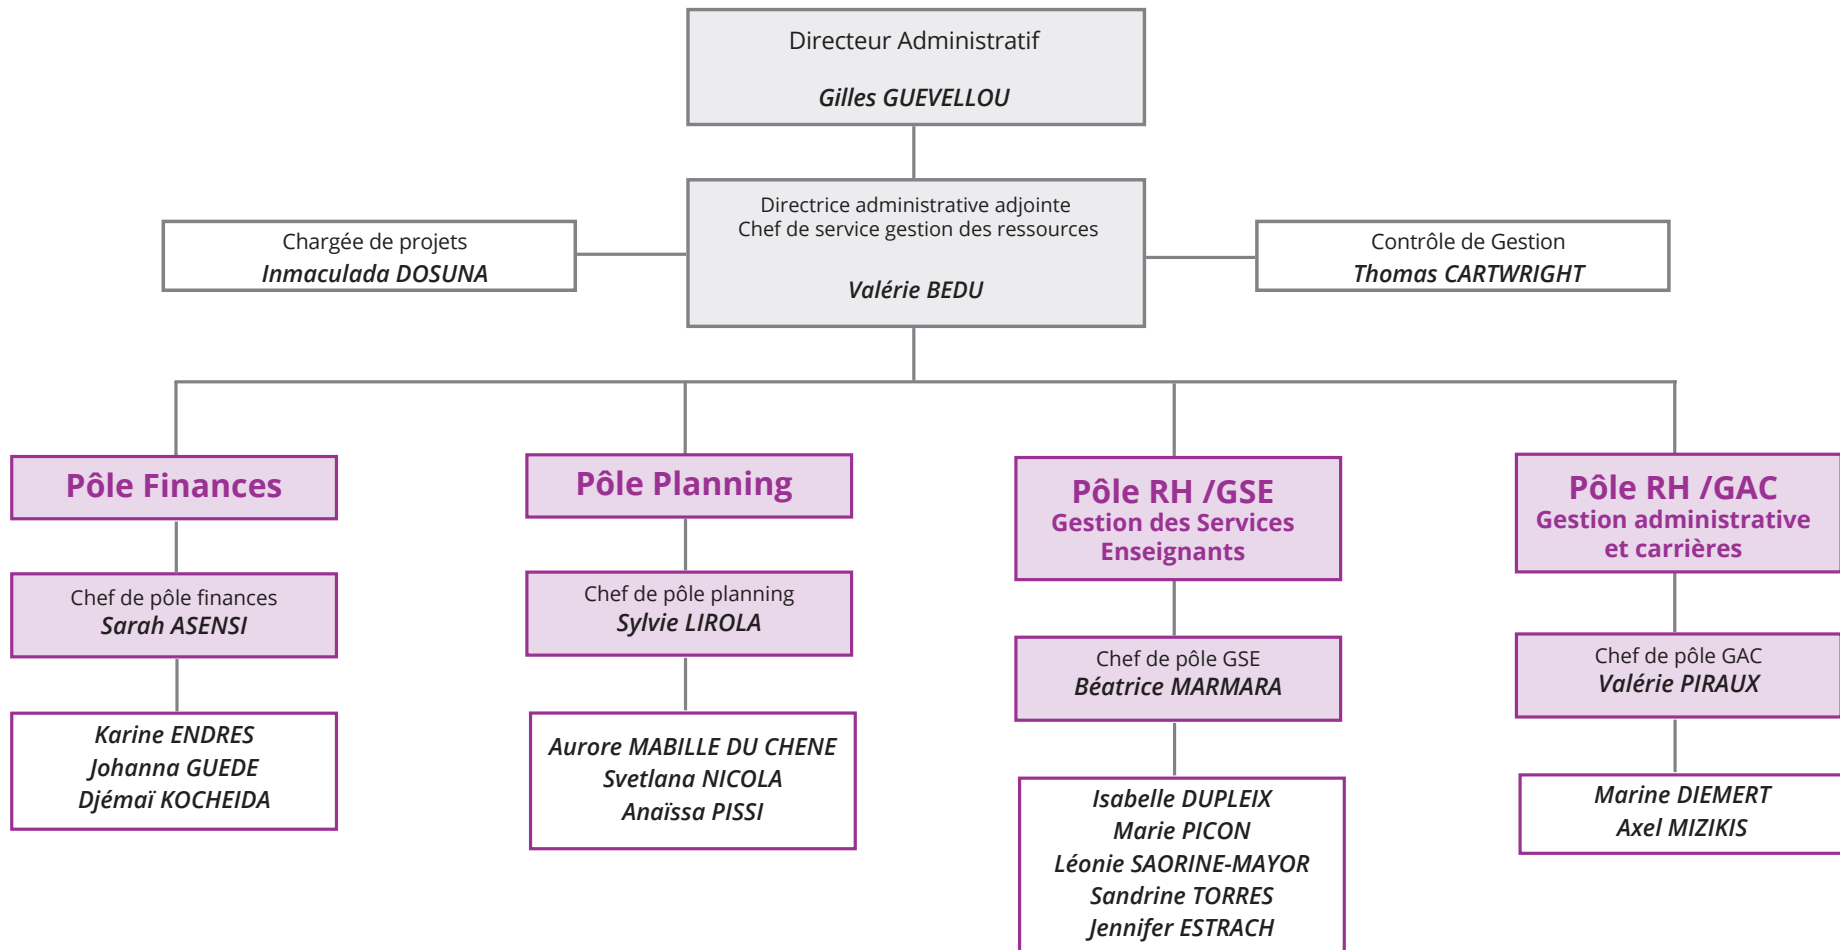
Directeur Administratif

Gilles GUEVELLOU

Chargée de projets
Inmaculada DOSUNA

Directrice administrative adjointe
Chef de service gestion des ressources

Valérie BEDU

Contrôle de Gestion
Thomas CARTWRIGHT

Pôle Finances

Chef de pôle finances
Sarah ASENSI

Karine ENDRES
Johanna GUEDE
Djémaï KOCHEIDA

Pôle Planning

Chef de pôle planning
Sylvie LIROLA

Aurore MABILLE DU CHENE
Svetlana NICOLA
Anaïssa PISSI

Pôle RH /GSE
Gestion des Services Enseignants

Chef de pôle GSE
Béatrice MARMARA

Isabelle DUPLEIX
Marie PICON
Léonie SAORINE-MAYOR
Sandrine TORRES
Jennifer ESTRACH

Pôle RH /GAC
Gestion administrative et carrières

Chef de pôle GAC
Valérie PIRAUX

Marine DIEMERT
Axel MIZIKIS